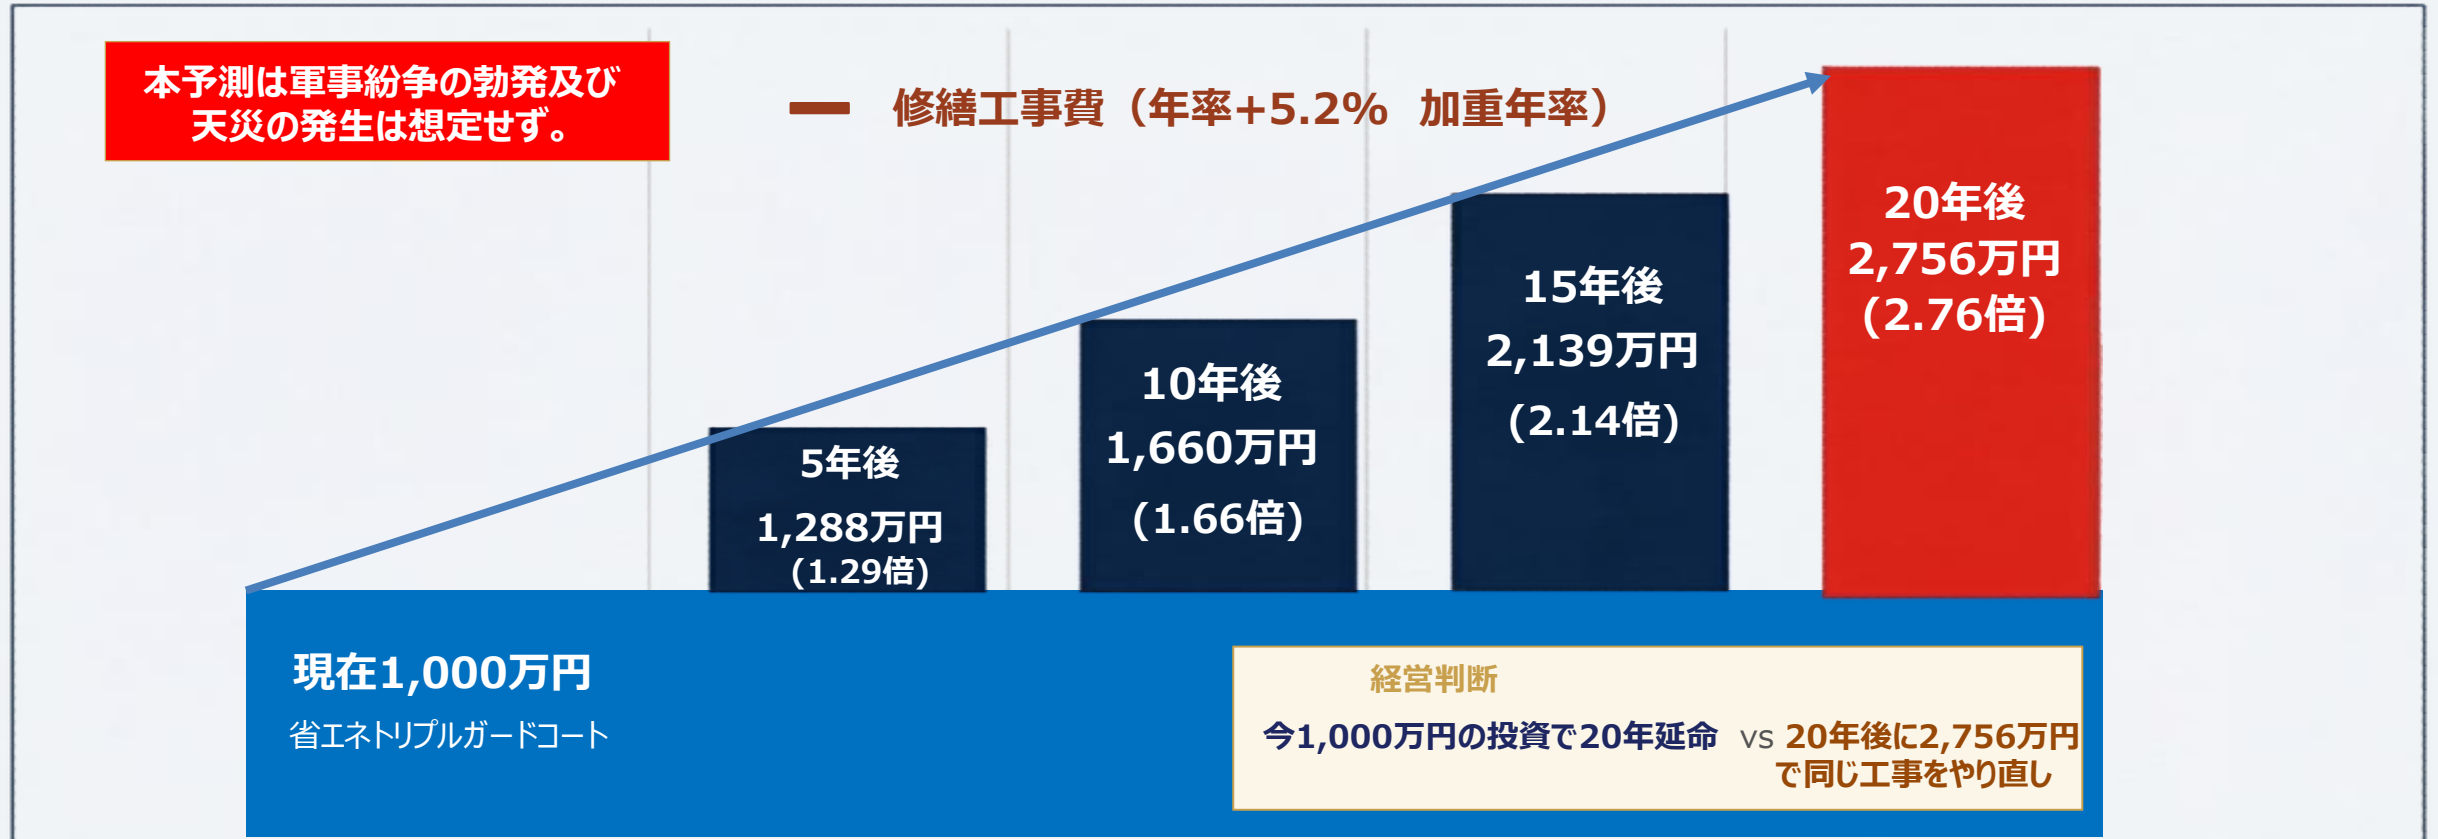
本予測は軍事紛争の勃発及び天災の発生は想定せず。

修繕工事費（年率+5.2%　加重年率）

5年後
1,288万円
(1.29倍)

10年後
1,660万円
(1.66倍)

15年後
2,139万円
(2.14倍)

20年後
2,756万円
(2.76倍)

現在1,000万円
省エネトリプルガードコート

経営判断
今1,000万円の投資で20年延命　vs　20年後に2,756万円で同じ工事をやり直し